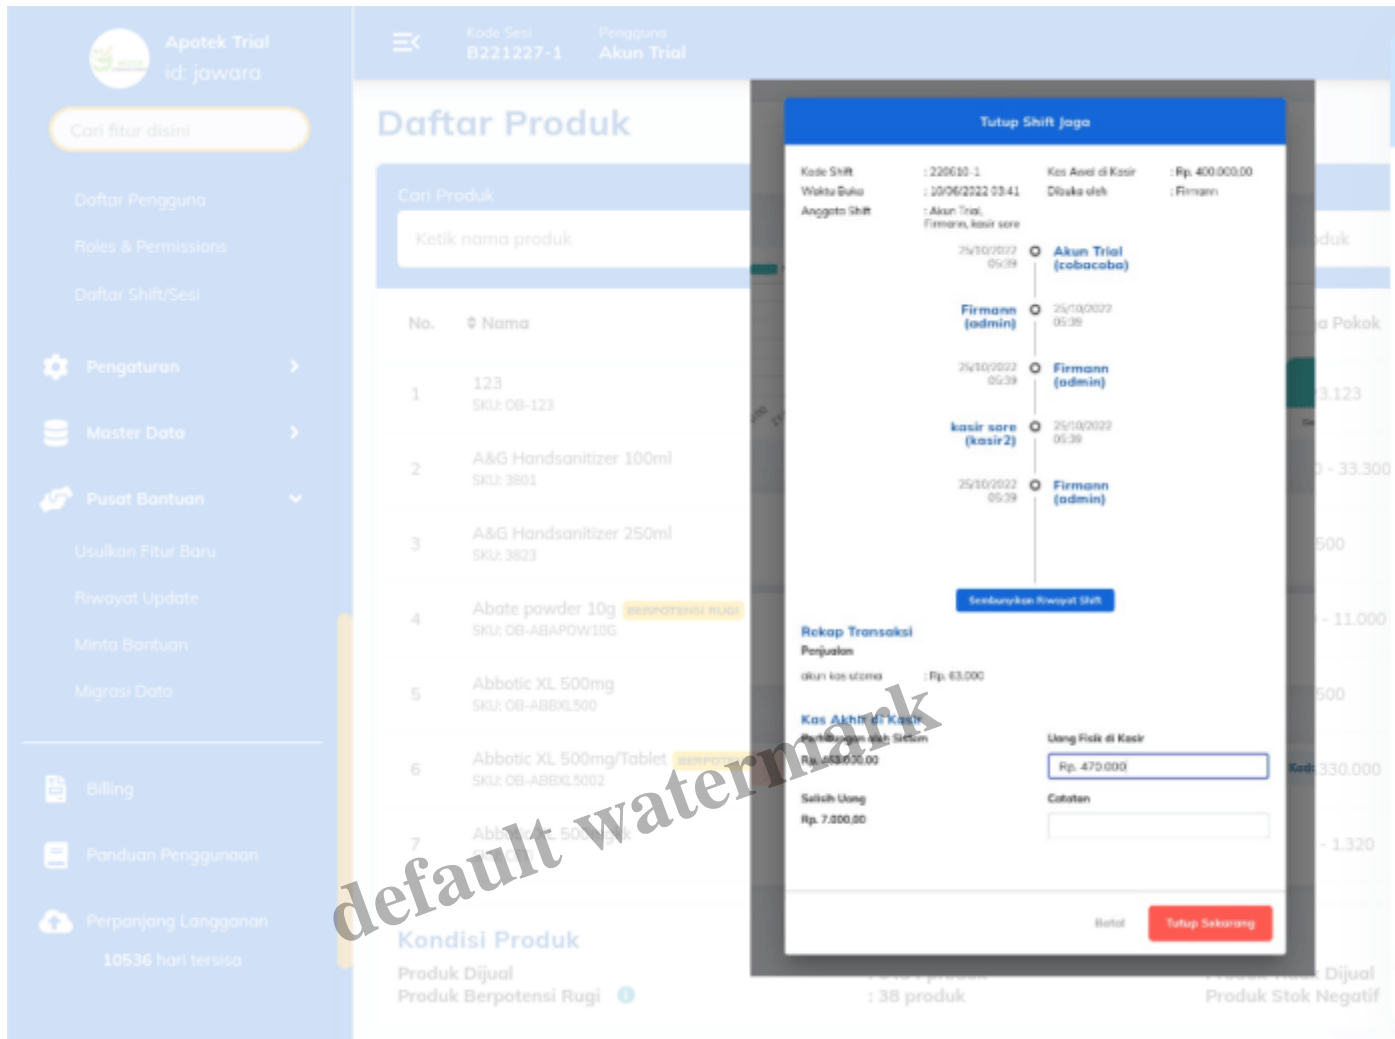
Apotek Trial
id: jawara

Cari fitur disini

Daftar Pengguna
Roles & Permissions
Daftar Shift/Sesi

Pengaturan
Master Data
Pusat Bantuan
Usulkan Fitur Baru
Riwayat Update
Minta Bantuan
Migrasi Data

Billing
Panduan Penggunaan
Perpanjang Langganan
10536 hari tersisa

Kode Sesi
B221227-1
Pengguna
Akun Trial

Daftar Produk

Cari Produk
Ketik nama produk

| No. | Nama |
|---|---|
| 1 | 123 SKU: OB-123 |
| 2 | A&G Handsanitizer 100ml SKU: 3801 |
| 3 | A&G Handsanitizer 250ml SKU: 3823 |
| 4 | Abate powder 10g BERPOTENSI RUGI SKU: OB-ABAPOW10G |
| 5 | Abbotic XL 500mg SKU: OB-ABBXL500 |
| 6 | Abbotic XL 500mg/Tablet SKU: OB-ABBXL5002 |
| 7 | Abbotic XL 500mg/k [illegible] |

duk
a Pokok
3.123
0 - 33.300
500
- 11.000
500
330.000
- 1.320

Kondisi Produk
Produk Dijual
Produk Berpotensi Rugi
: 38 produk
Produk Stok Negatif

Tutup Shift Jaga

Kode Shift : 220610-1
Waktu Buka : 10/06/2022 03:41
Anggota Shift : Akun Trial, Firmann, kasir sore
Kas Awal di Kasir : Rp. 400.000,00
Dibuka oleh : Firmann

25/10/2022 05:39 Akun Trial (cobacoba)
Firmann (admin) 25/10/2022 05:39
25/10/2022 05:39 Firmann (admin)
kasir sore (kasir2) 25/10/2022 05:39
25/10/2022 05:39 Firmann (admin)

Sembunyikan Riwayat Shift

Rekap Transaksi
Penjualan
akun kas utama : Rp. 63.000

Kas Akhir di Kasir
Perhitungan oleh Sistem
Rp. 463.000,00
Uang Fisik di Kasir
Rp. 470.000
Selisih Uang
Rp. 7.000,00
Catatan

Batal
Tutup Sekarang

default watermark